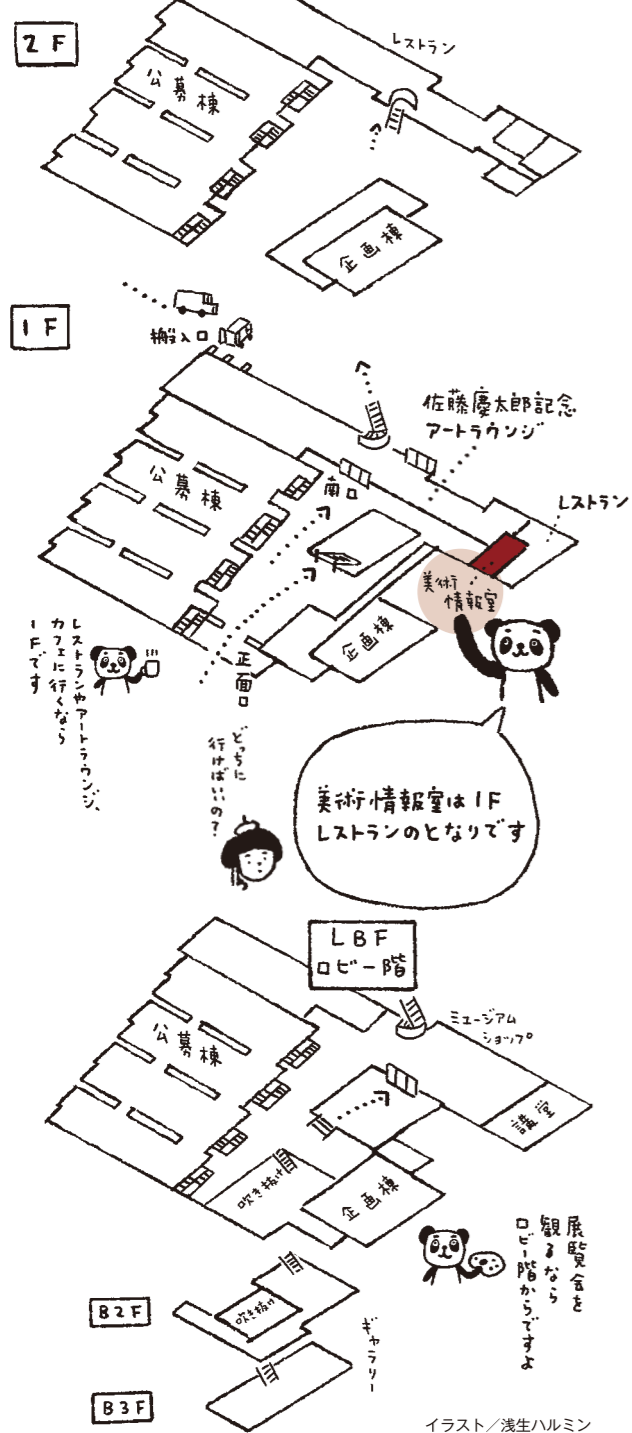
2F

レストラン

公募棟

企画棟

1F

搬入口

佐藤慶太郎記念
アートラウンジ

レストラン

公募棟

南口

美術
情報室

企画棟

正面口

レストランやアートラウンジ、カフェに行くなら1Fです

どっちに行けばいいの?

美術情報室は1F
レストランのとなりです

LBF
ロビー階

ミュージアム
ショップ

公募棟

講堂

吹き抜け

企画棟

展覧会を観るならロビー階からですよ

B2F

吹き抜け

ギャラリー

B3F

イラスト/浅生ハルミン